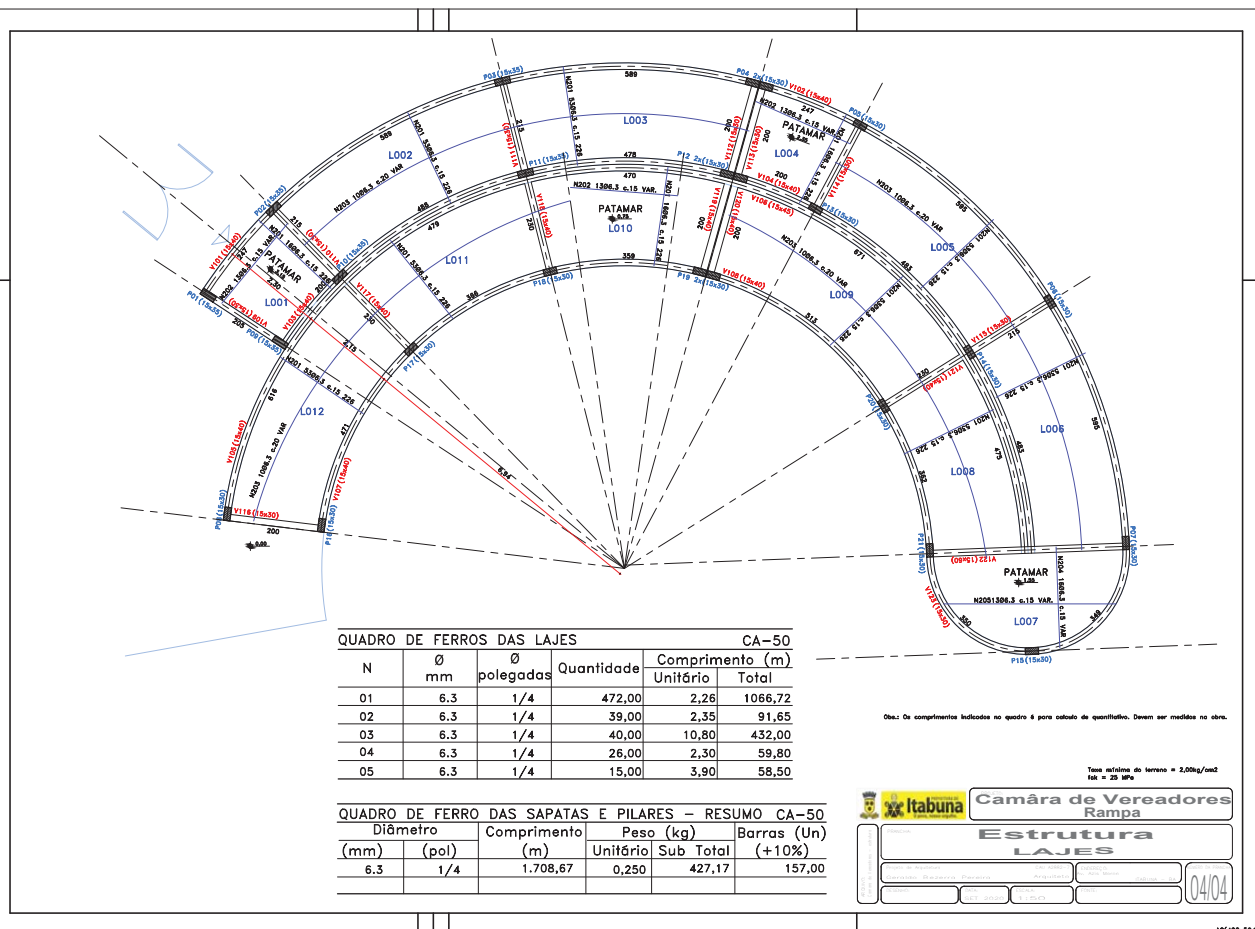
QUADRO DE FERROS DAS LAJES CA-50

| N | Ø mm | Ø polegadas | Quantidade | Comprimento (m) Unitário | Total |
|---|---|---|---|---|---|
| 01 | 6.3 | 1/4 | 472,00 | 2,26 | 1066,72 |
| 02 | 6.3 | 1/4 | 39,00 | 2,35 | 91,65 |
| 03 | 6.3 | 1/4 | 40,00 | 10,80 | 432,00 |
| 04 | 6.3 | 1/4 | 26,00 | 2,30 | 59,80 |
| 05 | 6.3 | 1/4 | 15,00 | 3,90 | 58,50 |

QUADRO DE FERRO DAS SAPATAS E PILARES - RESUMO CA-50

| Diâmetro (mm) | (pol) | Comprimento (m) | Peso (kg) Unitário | Sub Total | Barras (Un) (+10%) |
|---|---|---|---|---|---|
| 6.3 | 1/4 | 1.708,67 | 0,250 | 427,17 | 157,00 |

Obs.: Os comprimentos indicados no quadro é para calculo de quantitativo. Devem ser medidos na obra.

Taxa mínima do terreno = 2,00kg/cm2
fck = 25 MPa

Itabuna
Câmara de Vereadores
Rampa
Estrutura
LAJES
04/04

L001 L002 L003 L004 L005 L006 L007 L008 L009 L010 L011 L012
PATAMAR
P01(15x35) P02(15x35) P03(15x35) P04 2x(15x30) P05(15x30) P06(15x30) P07(15x30) P08(15x30) P09(15x35) P10(15x35) P11(15x35) P12 2x(15x30) P13(15x30) P14(15x30) P15(15x30) P16(15x30) P17(15x30) P18(15x30) P19 2x(15x30) P20(15x30) P21(15x30)
V101(15x40) V102(15x40) V103(15x40) V104(15x40) V105(15x40) V106(15x40) V107(15x40) V108(15x40) V109(15x40) V110(15x40) V111(15x40) V112(15x40) V113(15x30) V114(15x30) V115(15x30) V116(15x30) V117(15x30) V118(15x30) V119(15x30) V121(15x30) V122(15x30)
N201 5306.5 c.15 226
N202 1306.3 c.15 VAR.
N203 1066.3 c.20 VAR
N204 1606.3 c.15 VAR
N205 1306.3 c.15 VAR.
589 247 478 470 359 218 200 215 205 616 471 479 488 396 313 515 671 493 475 585 549 250 230 215 5,84